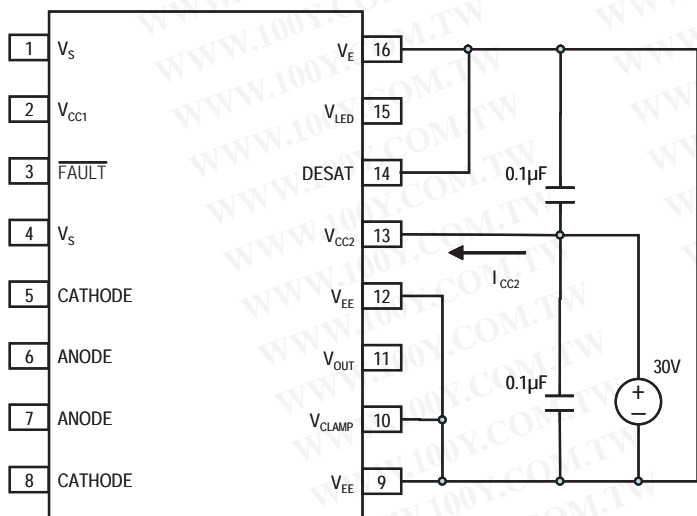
1 $V_S$
2 $V_{CC1}$
3 $\overline{FAULT}$
4 $V_S$
5 CATHODE
6 ANODE
7 ANODE
8 CATHODE

$V_E$ 16
$V_{LED}$ 15
DESAT 14
$V_{CC2}$ 13
$V_{EE}$ 12
$V_{OUT}$ 11
$V_{CLAMP}$ 10
$V_{EE}$ 9

0.1µF
$I_{CC2}$
0.1µF
30V
+
−

WWW.100Y.COM.TW